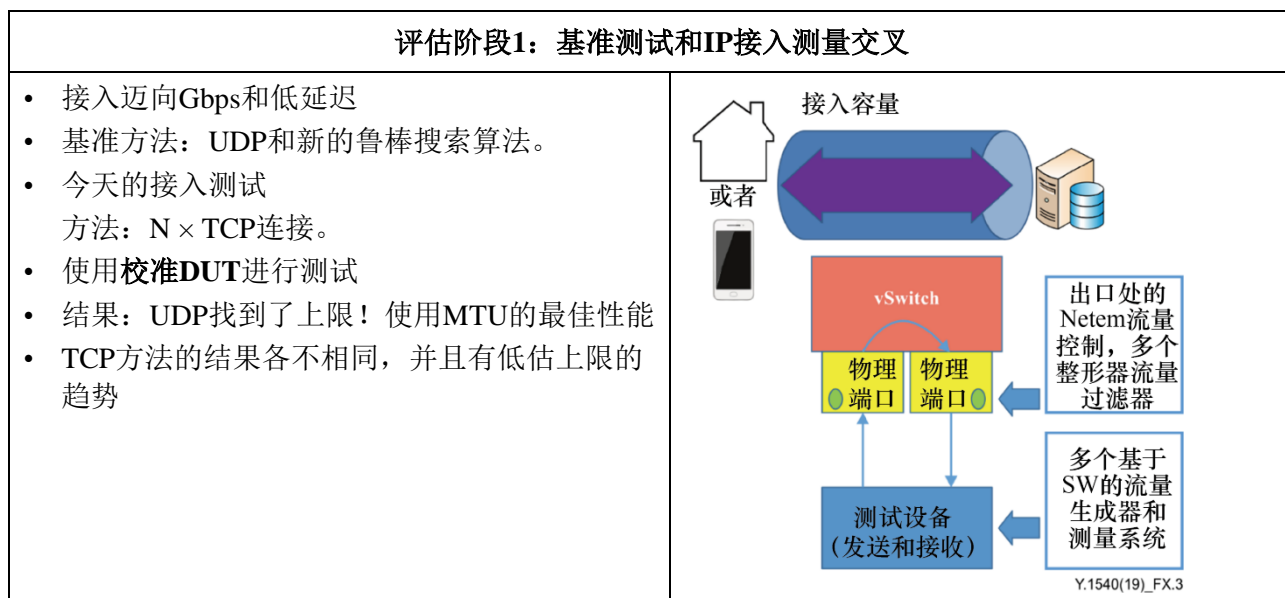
| 评估阶段1：基准测试和IP接入测量交叉 | |
|---|---|
| • 接入迈向Gbps和低延迟<br>• 基准方法：UDP和新的鲁棒搜索算法。<br>• 今天的接入测试<br>方法：N × TCP连接。<br>• 使用**校准DUT**进行测试<br>• 结果：UDP找到了上限！使用MTU的最佳性能<br>• TCP方法的结果各不相同，并且有低估上限的趋势 | 接入容量<br>或者<br>vSwitch<br>物理端口<br>物理端口<br>出口处的Netem流量控制，多个整形器流量过滤器<br>测试设备（发送和接收）<br>多个基于SW的流量生成器和测量系统<br>Y.1540(19)_FX.3 |